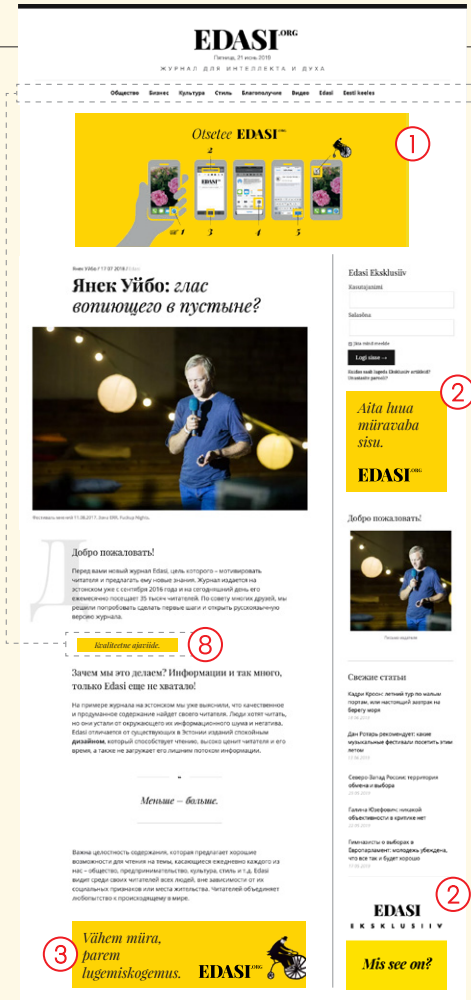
EDASI.ORG

Пятница, 21 июня 2019

ЖУРНАЛ ДЛЯ ИНТЕЛЛЕКТА И ДУХА

Общество Бизнес Культура Стиль Благополучие Видео Edasi Eesti keeles

Otsetee EDASI.ORG

1

2

1 3 4 5

Янек Уйбо / 17.07.2018 / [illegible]

Янек Уйбо: глас вопиющего в пустыне?

Фестиваль мнений 11.08.2017. Janis Ukk, Turbuy Nights.

Добро пожаловать!

Перед вами новый журнал Edasi, цель которого – мотивировать читателя и предлагать ему новые знания. Журнал издается на эстонском уже с сентября 2016 года и на сегодняшний день его ежемесячно посещает 35 тысяч читателей. По совету многих друзей, мы решили попробовать сделать первые шаги и открыть русскоязычную версию журнала.

Kvaliteetne ajaviide.

8

Зачем мы это делаем? Информации и так много, только Edasi еще не хватало!

На примере журнала на эстонском мы уже выяснили, что качественное и продуманное содержание найдет своего читателя. Люди хотят читать, но они устали от окружающего их информационного шума и негатива. Edasi отличается от существующих в Эстонии изданий спокойным дизайном, который способствует чтению, высоко ценит читателя и его время, а также не загружает его лишним потоком информации.

Меньше – больше.

Важна целостность содержания, которая предлагает хорошие возможности для чтения на темы, касающиеся ежедневно каждого из нас – общество, предпринимательство, культура, стиль и т.д. Edasi видит среди своих читателей всех людей, вне зависимости от их социальных признаков или места жительства. Читателей объединяет любопытство к происходящему в мире.

Vähem müra, parem lugemiskogemus.

3

EDASI.ORG

Edasi Eksklusiiv

Kasutajanimi

Salasõna

Jäta mind meelde

Logi sisse →

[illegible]

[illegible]

Aita luua müravaba sisu.

2

EDASI.ORG

Добро пожаловать!

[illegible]

Свежие статьи

Кадри Кроонс: летний тур по малым портам, или настоящий азарт на берегу моря

Дан Гоуарь рекомендует: какие музыкальные фестивали посетить этим летом

Северо-Запад России: территория обмена и выбора

Галина Юрфовама: плюсовой объективности в критике нет

Гимназисты о выборах в Европарламент: молодежь убеждена, что все так и будет хорошо

EDASI

EKSKLUSIIV

2

Mis see on?